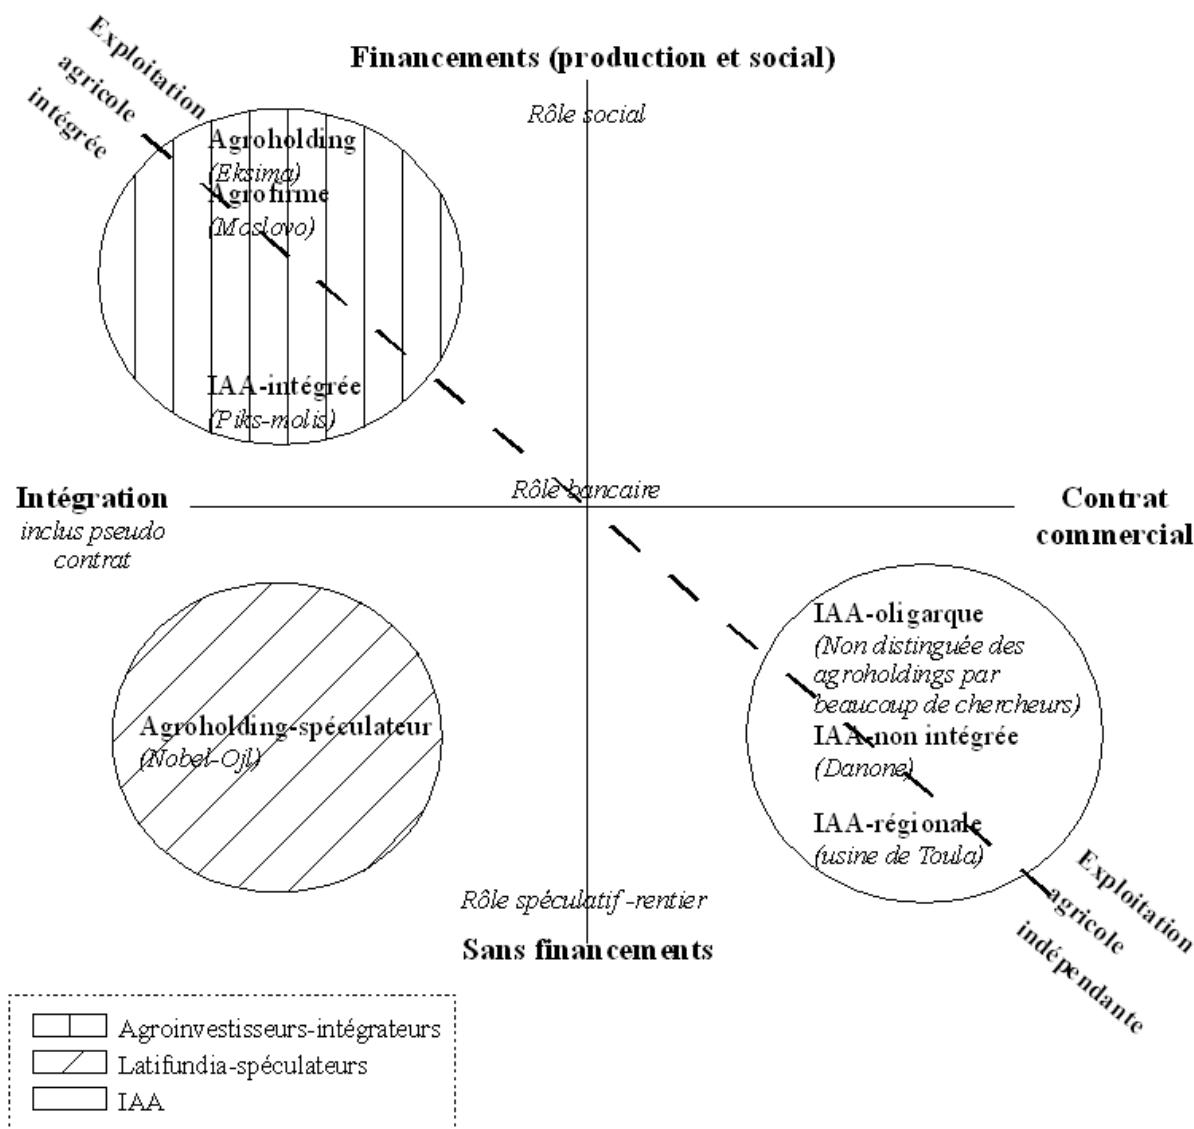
Exploitation agricole intégrée

Financements (production et social)

Rôle social

Agroholding
(Eksima)
Agrofirme
(Moslovo)

IAA-intégrée
(Piks-molis)

Intégration
inclus pseudo contrat

Rôle bancaire

Contrat commercial

IAA-oligarque
(Non distinguée des agroholdings par beaucoup de chercheurs)
IAA-non intégrée
(Danone)
IAA-régionale
(usine de Toula)

Agroholding-spéculateur
(Nobel-Ojl)

Rôle spéculatif -rentier

Sans financements

Exploitation agricole indépendante

Agroinvestisseurs-intégrateurs
Latifundia-spéculateurs
IAA